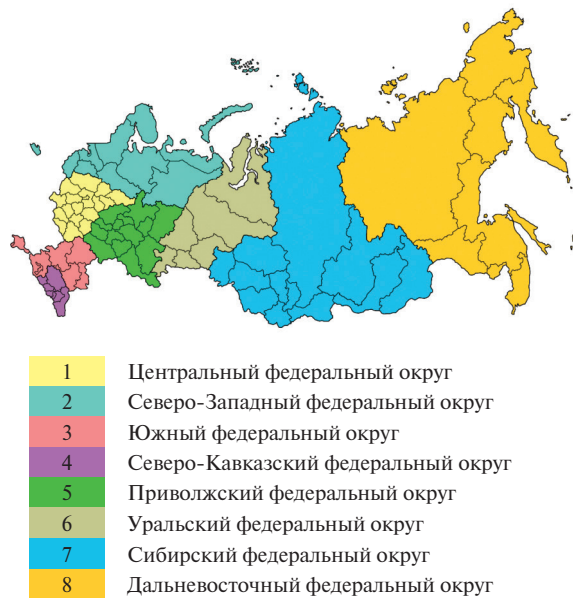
| | |
|---|---|
| 1 | Центральный федеральный округ |
| 2 | Северо-Западный федеральный округ |
| 3 | Южный федеральный округ |
| 4 | Северо-Кавказский федеральный округ |
| 5 | Приволжский федеральный округ |
| 6 | Уральский федеральный округ |
| 7 | Сибирский федеральный округ |
| 8 | Дальневосточный федеральный округ |